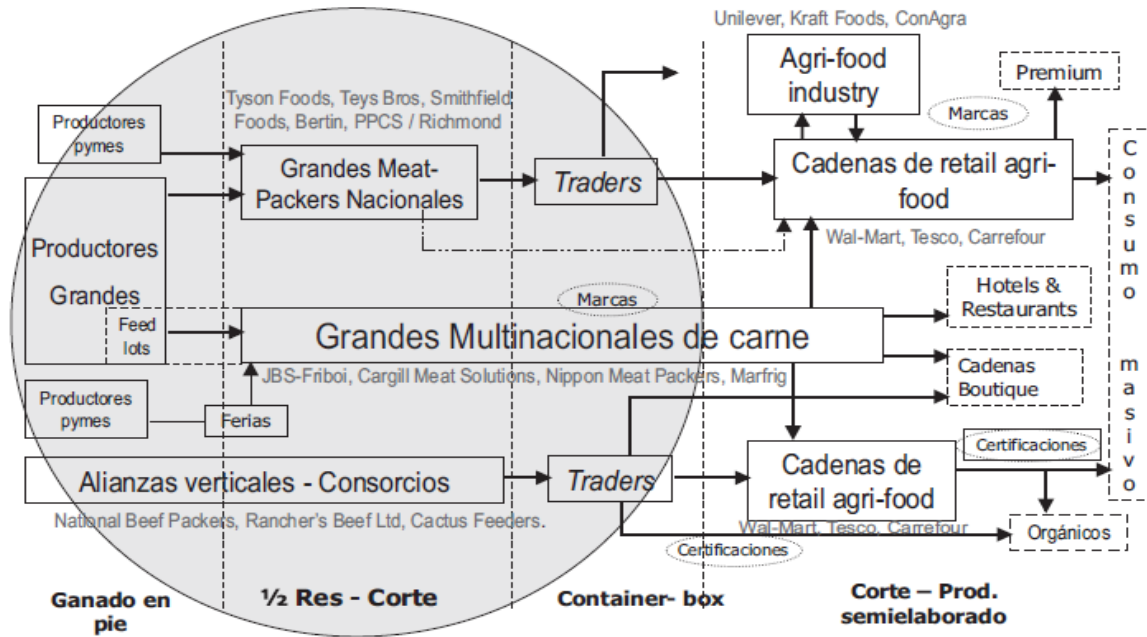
Unilever, Kraft Foods, ConAgra

Agri-food industry

Premium

Tyson Foods, Teys Bros, Smithfield Foods, Bertin, PPCS / Richmond

Marcas

Productores pymes

Grandes Meat-Packers Nacionales

Traders

Cadenas de retail agri-food

Consumo masivo

Wal-Mart, Tesco, Carrefour

Productores Grandes

Marcas

Hotels & Restaurants

Feed lots

Grandes Multinacionales de carne

JBS-Friboi, Cargill Meat Solutions, Nippon Meat Packers, Marfrig

Cadenas Boutique

Productores pymes

Ferias

Certificaciones

Alianzas verticales - Consorcios

Traders

Cadenas de retail agri-food

National Beef Packers, Rancher's Beef Ltd, Cactus Feeders.

Wal-Mart, Tesco, Carrefour

Orgánicos

Certificaciones

Ganado en pie

½ Res - Corte

Container- box

Corte – Prod. semielaborado